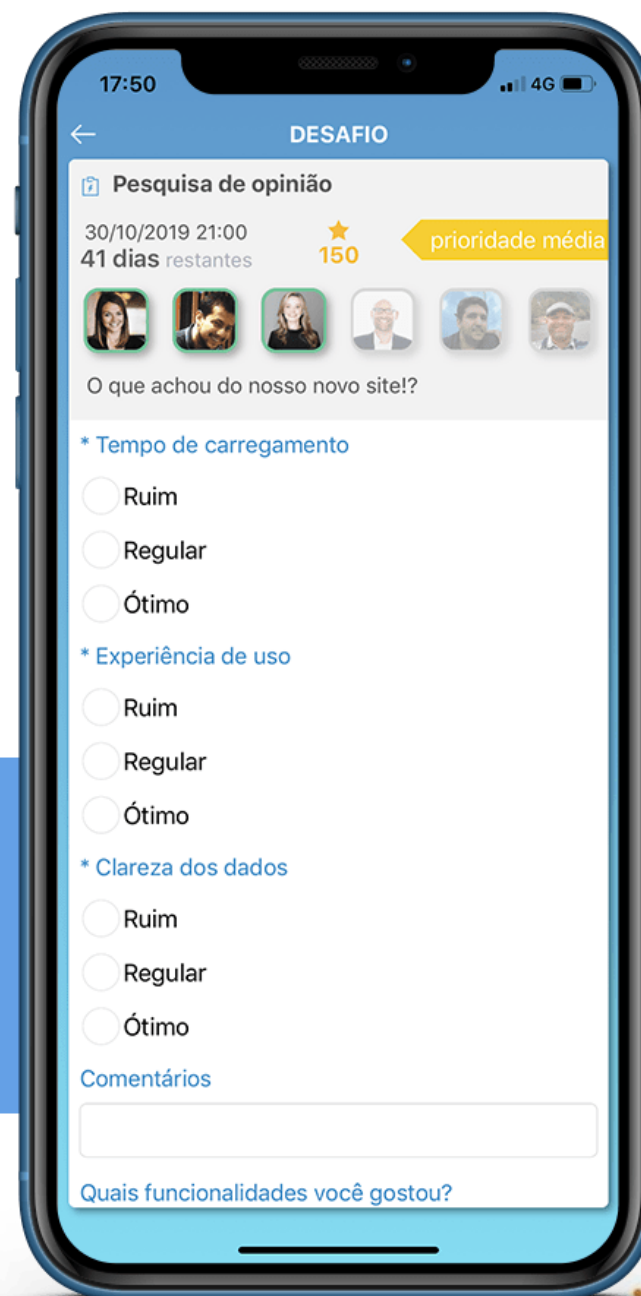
17:50
4G

DESAFIO

Pesquisa de opinião

30/10/2019 21:00
41 dias restantes

150

prioridade média

O que achou do nosso novo site!?

* Tempo de carregamento

Ruim

Regular

Ótimo

* Experiência de uso

Ruim

Regular

Ótimo

* Clareza dos dados

Ruim

Regular

Ótimo

Comentários

Quais funcionalidades você gostou?